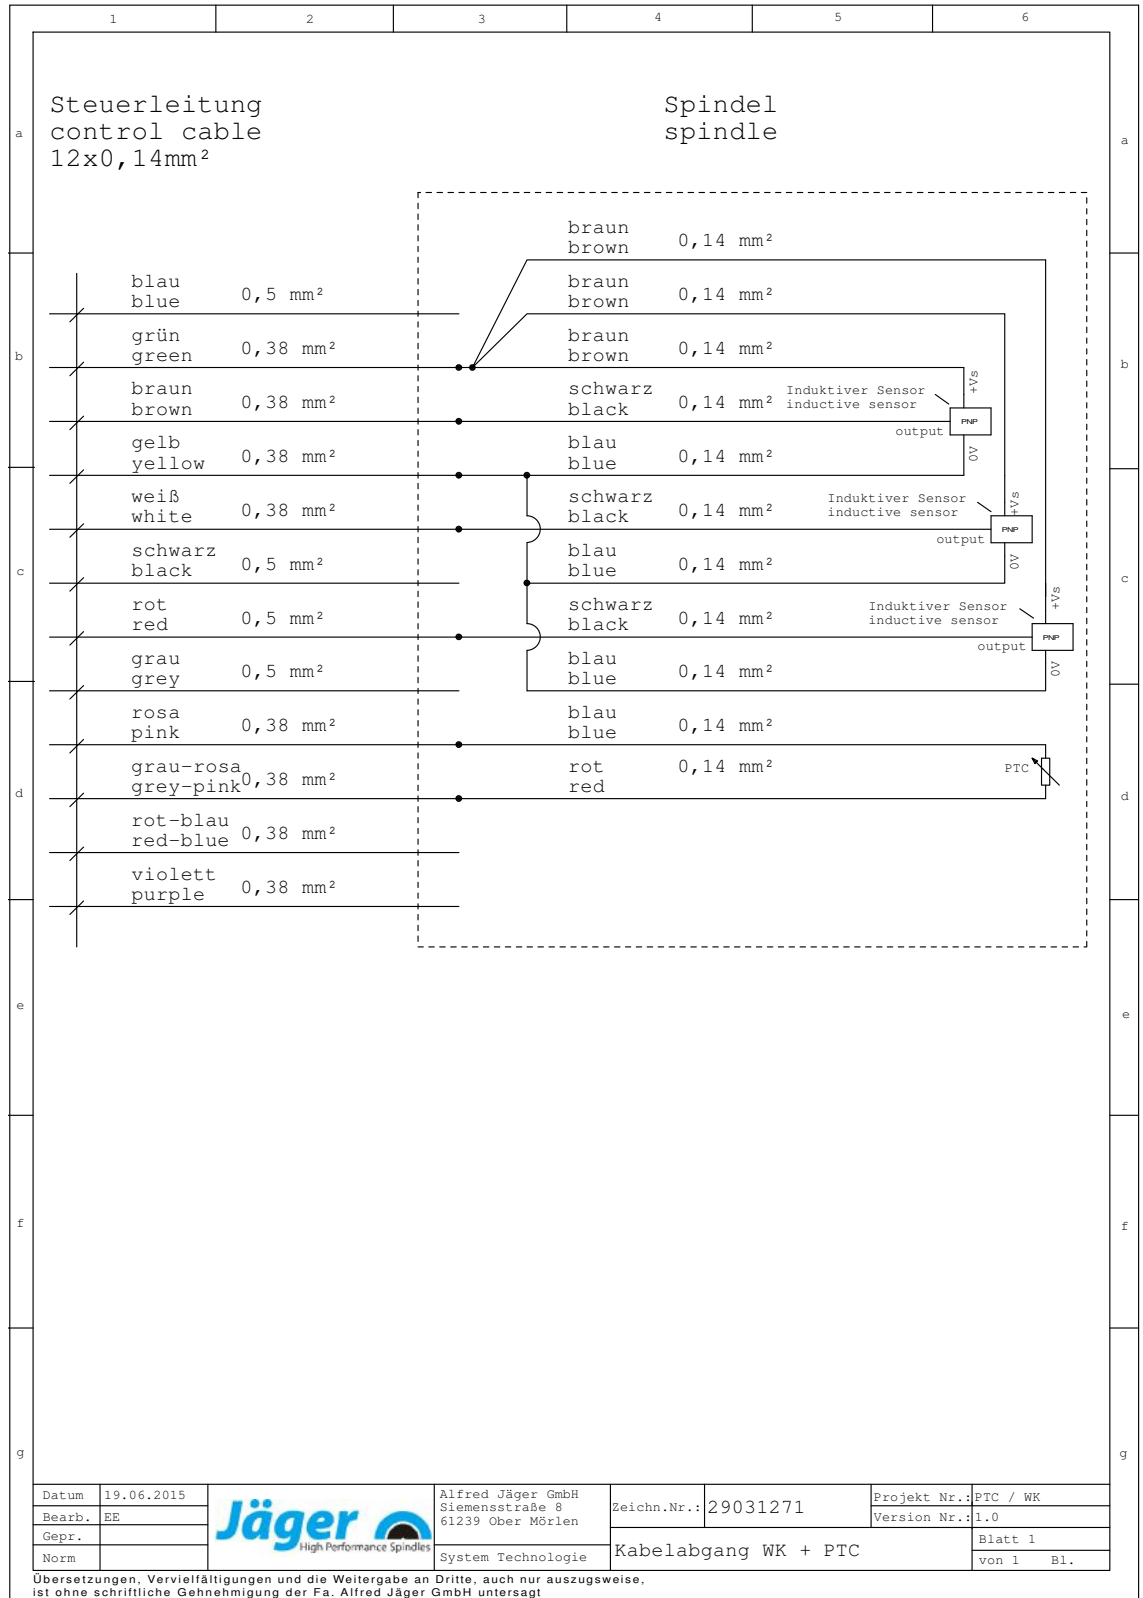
1 2 3 4 5 6

a

Steuerleitung
control cable
$12x0,14mm^2$

Spindel
spindle

a

braun
brown $0,14$ $mm^2$

blau
blue $0,5$ $mm^2$

braun
brown $0,14$ $mm^2$

b

grün
green $0,38$ $mm^2$

braun
brown $0,14$ $mm^2$

b

braun
brown $0,38$ $mm^2$

schwarz
black $0,14$ $mm^2$

Induktiver Sensor
inductive sensor

+Vs

PNP

output

0V

gelb
yellow $0,38$ $mm^2$

blau
blue $0,14$ $mm^2$

weiß
white $0,38$ $mm^2$

schwarz
black $0,14$ $mm^2$

Induktiver Sensor
inductive sensor

+Vs

PNP

output

0V

c

schwarz
black $0,5$ $mm^2$

blau
blue $0,14$ $mm^2$

c

rot
red $0,5$ $mm^2$

schwarz
black $0,14$ $mm^2$

Induktiver Sensor
inductive sensor

+Vs

PNP

output

0V

grau
grey $0,5$ $mm^2$

blau
blue $0,14$ $mm^2$

rosa
pink $0,38$ $mm^2$

blau
blue $0,14$ $mm^2$

d

grau-rosa
grey-pink $0,38$ $mm^2$

rot
red $0,14$ $mm^2$

PTC

d

rot-blau
red-blue $0,38$ $mm^2$

violett
purple $0,38$ $mm^2$

e

e

f

f

g

g

| Datum | 19.06.2015 | Jäger High Performance Spindles | Alfred Jäger GmbH Siemensstraße 8 61239 Ober Mörlen | Zeichn.Nr.: | 29031271 | Projekt Nr.: | PTC / WK |
|---|---|---|---|---|---|---|---|
| Bearb. | EE | | | | | Version Nr.: | 1.0 |
| Gepr. | | | | Kabelabgang WK + PTC | | Blatt 1 | |
| Norm | | | System Technologie | | | von 1 Bl. | |

Übersetzungen, Vervielfältigungen und die Weitergabe an Dritte, auch nur auszugsweise, ist ohne schriftliche Gehnehmigung der Fa. Alfred Jäger GmbH untersagt